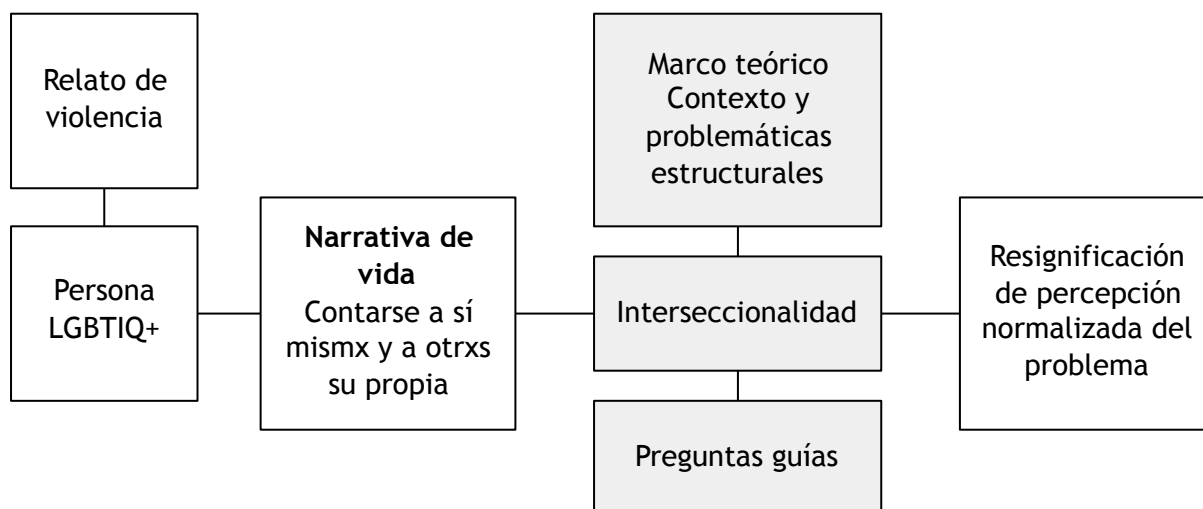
Relato de violencia

Persona LGBTIQ+

**Narrativa de vida**
Contarse a sí mismx y a otrxs su propia

Marco teórico
Contexto y problemáticas estructurales

Interseccionalidad

Preguntas guías

Resignificación de percepción normalizada del problema